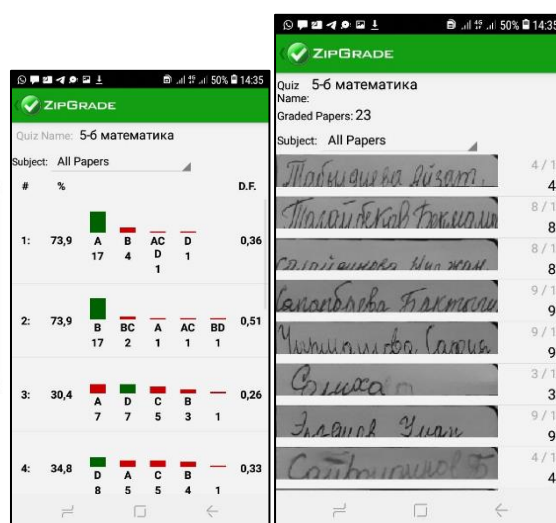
50% 14:35

ZipGrade

Quiz Name: 5-6 математика

Subject: All Papers

| # | % | | | | | | D.F. |
|---|---|---|---|---|---|---|---|
| 1: | 73,9 | A 17 | B 4 | AC D 1 | D 1 | | 0,36 |
| 2: | 73,9 | B 17 | BC 2 | A 1 | AC 1 | BD 1 | 0,51 |
| 3: | 30,4 | A 7 | D 7 | C 5 | B 3 | — 1 | 0,26 |
| 4: | 34,8 | D 8 | A 5 | C 5 | B 4 | — 1 | 0,33 |

50% 14:35

ZipGrade

Quiz 5-6 математика
Name:
Graded Papers: 23

Subject: All Papers

| | |
|---|---|
| Тобышева Айзат. | 4/1 4 |
| Талайбеков Бекмали | 8/1 8 |
| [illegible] | 8/1 8 |
| Сапарбаева Бактыгуль | 9/1 9 |
| Чыныбаева Сапия | 9/1 9 |
| Элиза | 3/1 3 |
| Элдиев Улан | 9/1 9 |
| Сайдиримов Б | 4/1 4 |